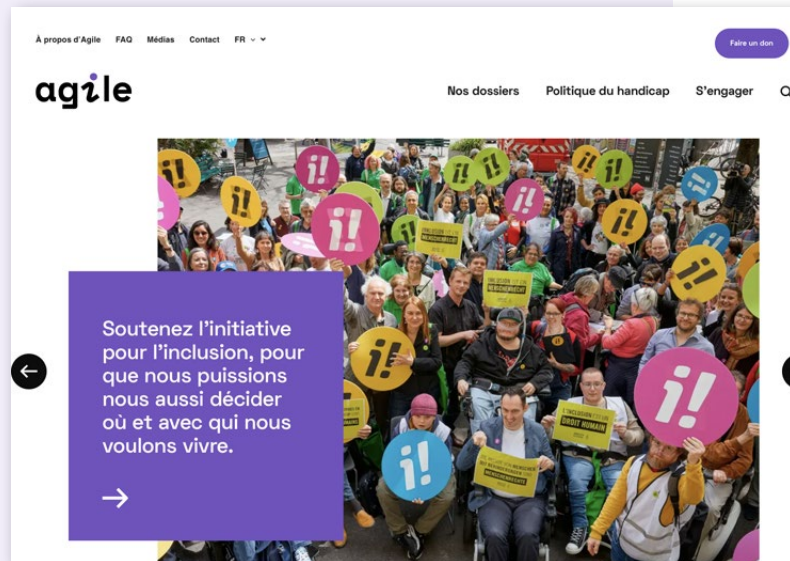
À propos d'Agile FAQ Médias Contact FR

Faire un don

agile

Nos dossiers Politique du handicap S'engager

Soutenez l'initiative pour l'inclusion, pour que nous puissions nous aussi décider où et avec qui nous voulons vivre.

→

L'INCLUSION EST UN DROIT HUMAIN